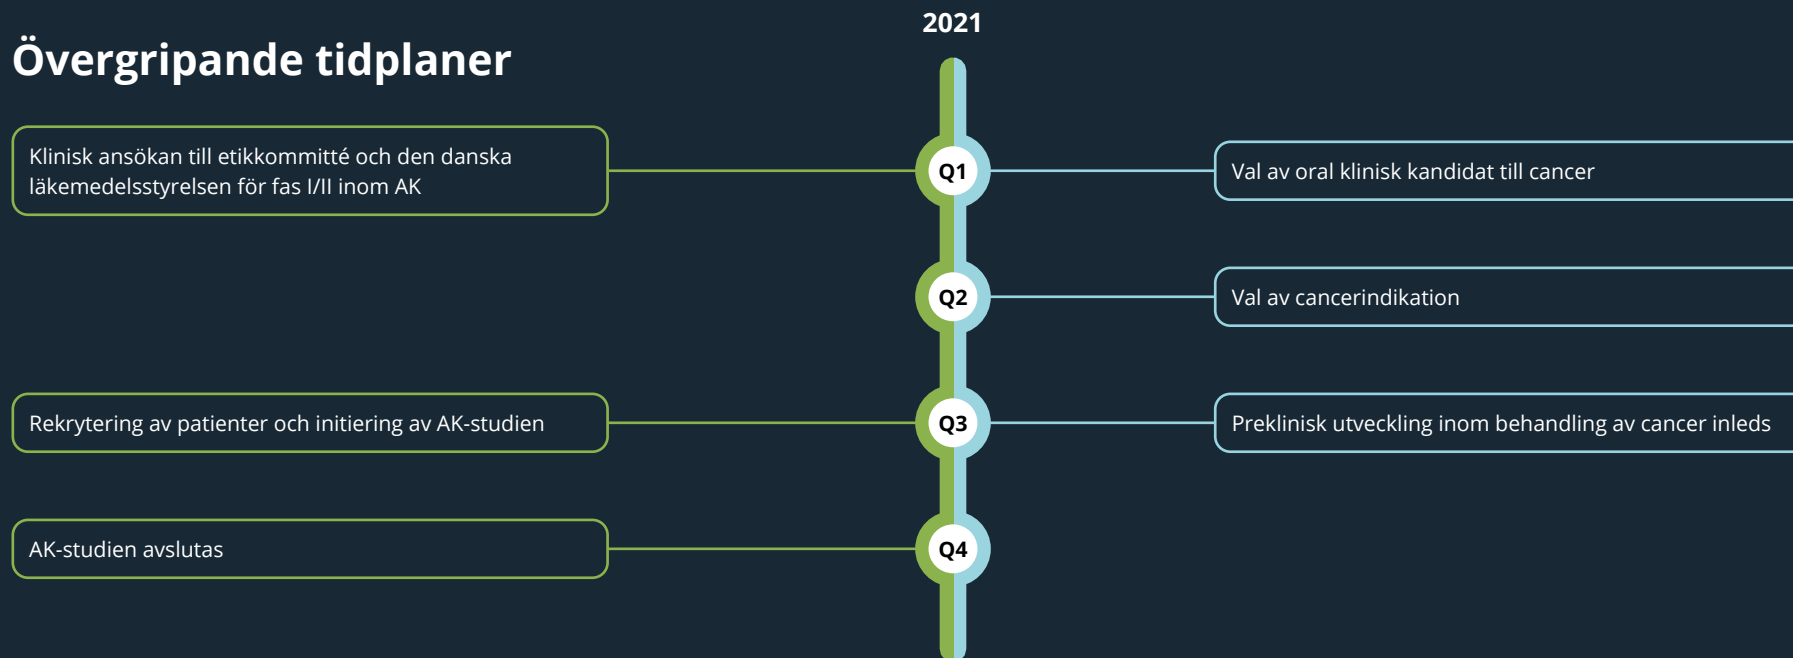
2021

Övergripande tidplaner

Klinisk ansökan till etikkommitté och den danska läkemedelsstyrelsen för fas I/II inom AK

Q1

Val av oral klinisk kandidat till cancer

Q2

Val av cancerindikation

Rekrytering av patienter och initiering av AK-studien

Q3

Preklinisk utveckling inom behandling av cancer inleds

AK-studien avslutas

Q4